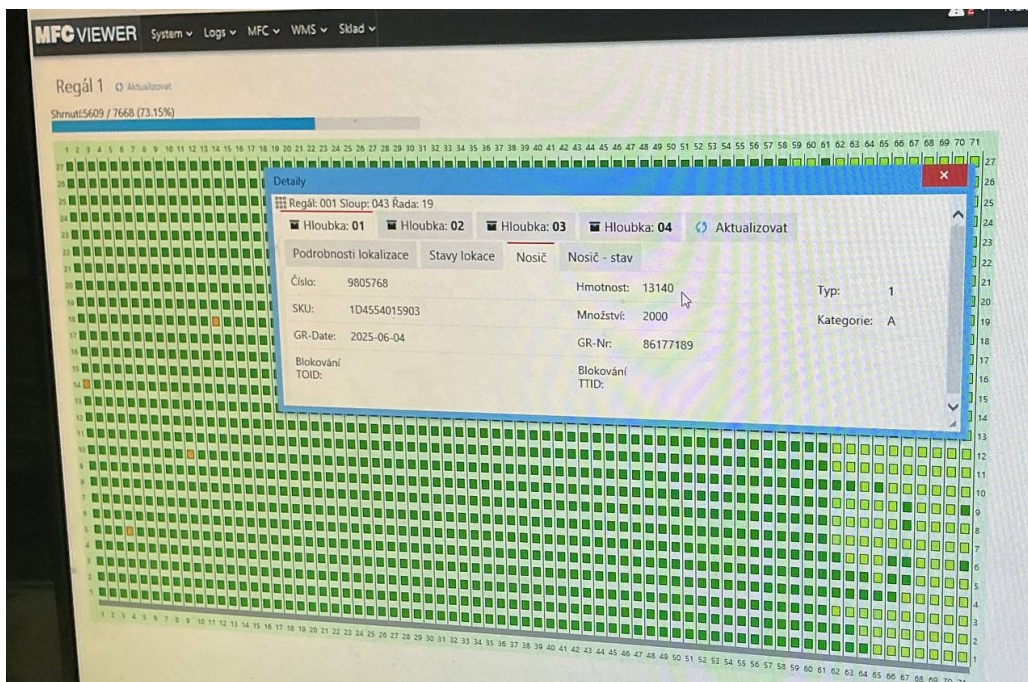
MFC VIEWER System ∨ Logs ∨ MFC ∨ WMS ∨ Sklad ∨

Regál 1 Aktualizovat

Shrnutí:5609 / 7668 (73.15%)

1 2 3 4 5 6 7 8 9 10 11 12 13 14 15 16 17 18 19 20 21 22 23 24 25 26 27 28 29 30 31 32 33 34 35 36 37 38 39 40 41 42 43 44 45 46 47 48 49 50 51 52 53 54 55 56 57 58 59 60 61 62 63 64 65 66 67 68 69 70 71

27 26 25 24 23 22 21 20 19 18 17 16 15 14 13 12 11 10 9 8 7 6 5 4 3 2 1

Detaily

Regál: 001 Sloup: 043 Řada: 19

Hloubka: 01 Hloubka: 02 Hloubka: 03 Hloubka: 04 Aktualizovat

Podrobnosti lokalizace Stavy lokace Nosič Nosič - stav

| Číslo: | 9805768 | Hmotnost: | 13140 | Typ: | 1 |
|---|---|---|---|---|---|
| SKU: | 1D4554015903 | Množství: | 2000 | Kategorie: | A |
| GR-Date: | 2025-06-04 | GR-Nr: | 86177189 | | |
| Blokování TOID: | | Blokování TTID: | | | |

1 2 3 4 5 6 7 8 9 10 11 12 13 14 15 16 17 18 19 20 21 22 23 24 25 26 27 28 29 30 31 32 33 34 35 36 37 38 39 40 41 42 43 44 45 46 47 48 49 50 51 52 53 54 55 56 57 58 59 60 61 62 63 64 65 66 67 68 69 70 71